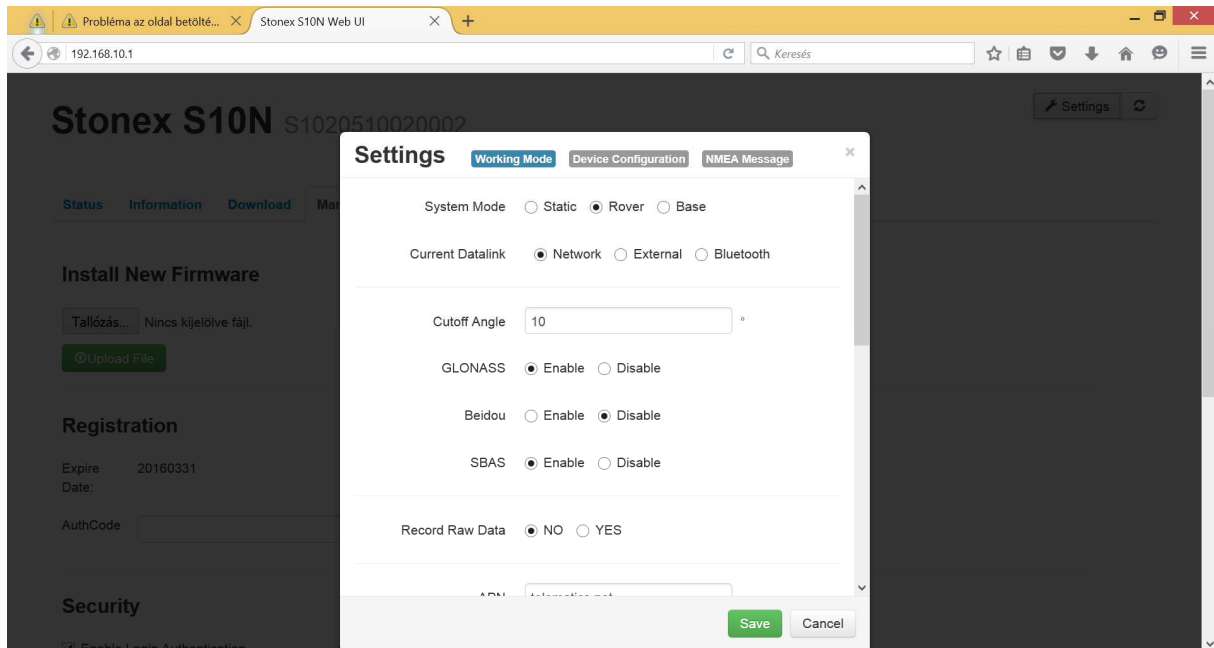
Probléma az oldal betölté... ×
Stonex S10N Web UI ×
+
192.168.10.1
Keresés

Stonex S10N S1020510020002
Settings

Status Information Download Ma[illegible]

Install New Firmware
Tallózás... Nincs kijelölve fájl.
Upload File

Registration
Expire Date: 20160331
AuthCode

Security

Settings Working Mode Device Configuration NMEA Message ×

System Mode ○ Static ● Rover ○ Base
Current Datalink ● Network ○ External ○ Bluetooth
Cutoff Angle 10 °
GLONASS ● Enable ○ Disable
Beidou ○ Enable ● Disable
SBAS ● Enable ○ Disable
Record Raw Data ● NO ○ YES
APN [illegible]

Save Cancel